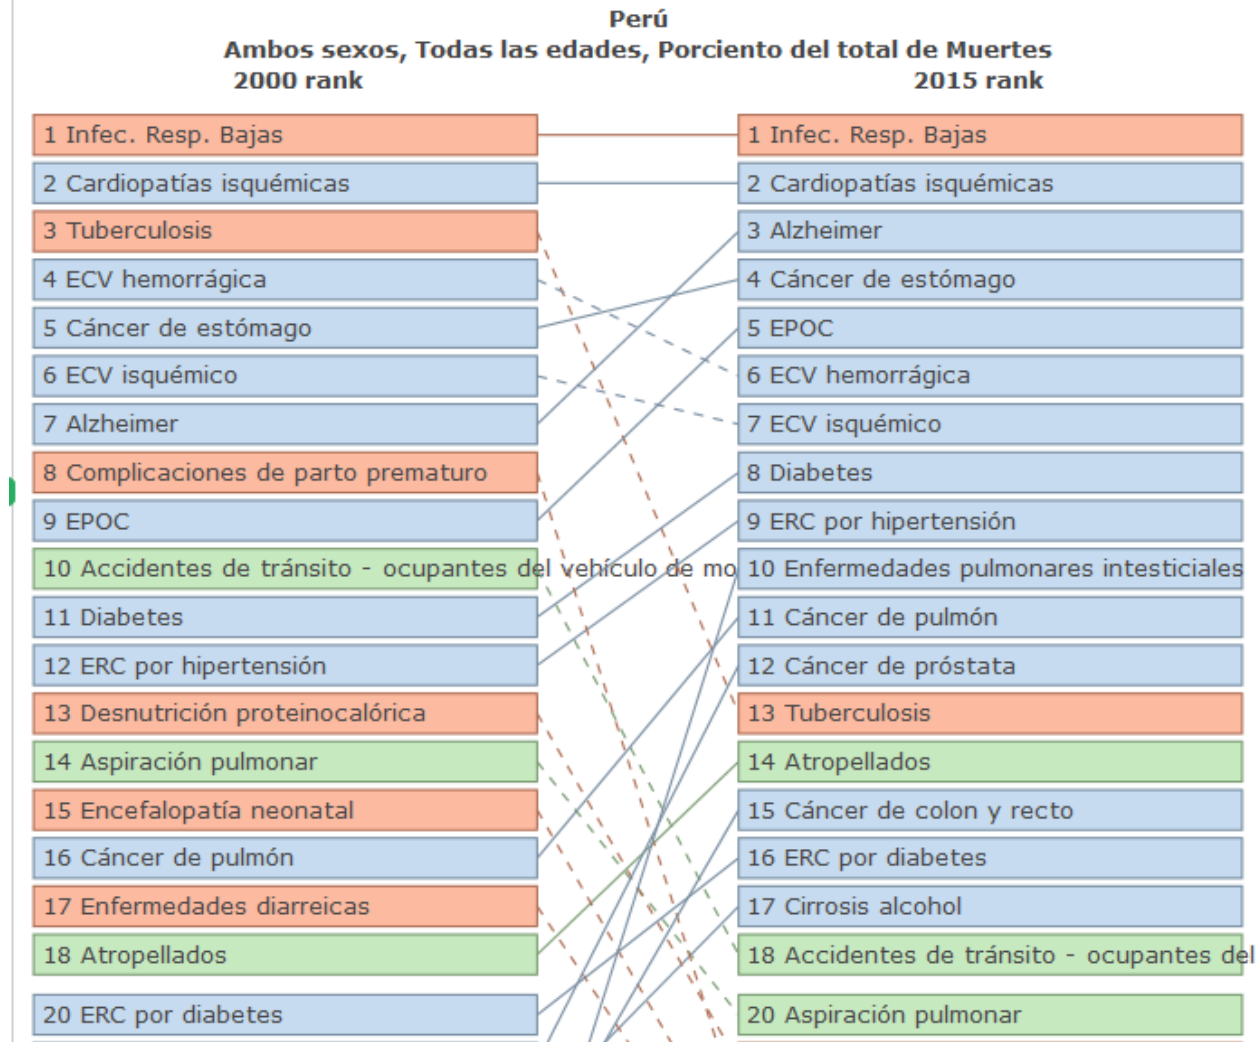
Perú
Ambos sexos, Todas las edades, Porciento del total de Muertes
2000 rank
2015 rank

1 Infec. Resp. Bajas
2 Cardiopatías isquémicas
3 Tuberculosis
4 ECV hemorrágica
5 Cáncer de estómago
6 ECV isquémico
7 Alzheimer
8 Complicaciones de parto prematuro
9 EPOC
10 Accidentes de tránsito - ocupantes del vehículo de mo
11 Diabetes
12 ERC por hipertensión
13 Desnutrición proteinocalórica
14 Aspiración pulmonar
15 Encefalopatía neonatal
16 Cáncer de pulmón
17 Enfermedades diarreicas
18 Atropellados
20 ERC por diabetes

1 Infec. Resp. Bajas
2 Cardiopatías isquémicas
3 Alzheimer
4 Cáncer de estómago
5 EPOC
6 ECV hemorrágica
7 ECV isquémico
8 Diabetes
9 ERC por hipertensión
10 Enfermedades pulmonares intesticiales
11 Cáncer de pulmón
12 Cáncer de próstata
13 Tuberculosis
14 Atropellados
15 Cáncer de colon y recto
16 ERC por diabetes
17 Cirrosis alcohol
18 Accidentes de tránsito - ocupantes del
20 Aspiración pulmonar